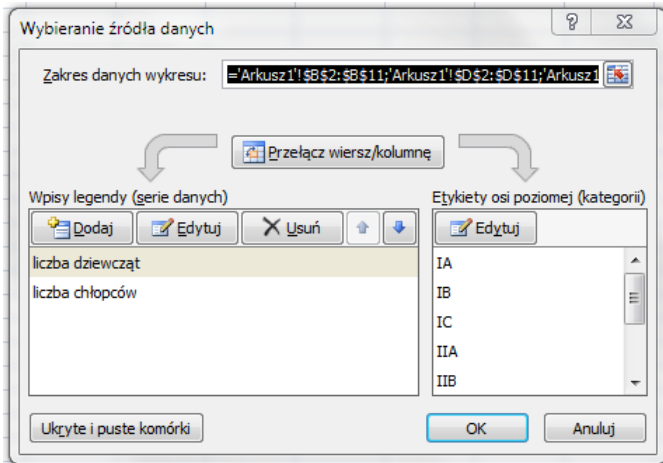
Wybieranie źródła danych

?

Zakres danych wykresu: ='Arkusz1'!$B$2:$B$11;'Arkusz1'!$D$2:$D$11;'Arkusz1

Przełącz wiersz/kolumnę

Wpisy legendy (serie danych)

Dodaj
Edytuj
Usuń

liczba dziewcząt
liczba chłopców

Etykiety osi poziomej (kategorii)

Edytuj

IA
IB
IC
IIA
IIB

Ukryte i puste komórki

OK
Anuluj